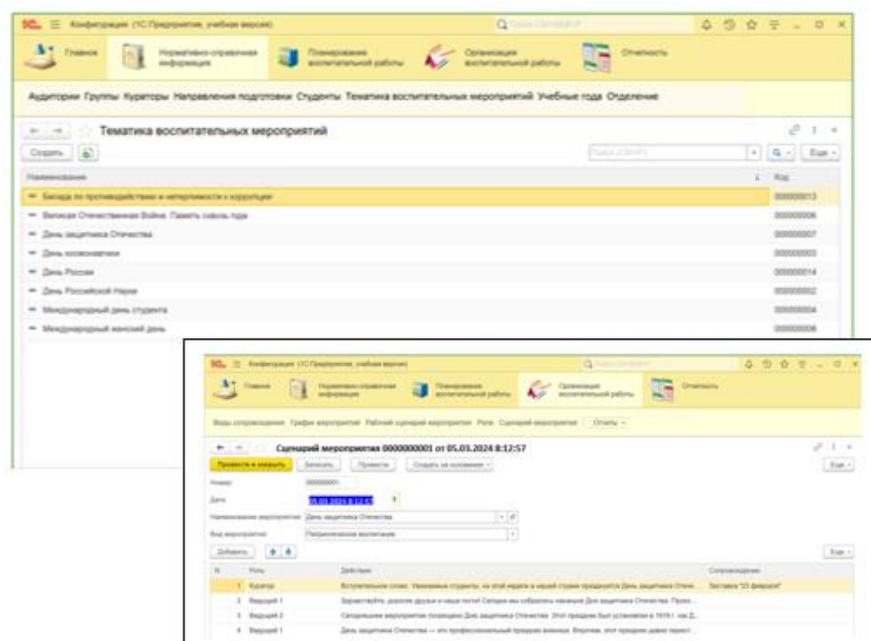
1С Конфигурация (1С:Предприятие, учебная версия)

Главное
Нормативно-справочная информация
Планирование воспитательной работы
Организация воспитательной работы
Отчетность

Аудитории Группы Кураторы Направления подготовки Студенты Тематика воспитательных мероприятий Учебные года Отделение

Тематика воспитательных мероприятий

Создать

Еще

| Наименование | Код |
|---|---|
| Беседа по противодействию и нетерпимости к коррупции | 000000013 |
| Великая Отечественная Война. Память сквозь года | 000000006 |
| День защитника Отечества | 000000007 |
| День космонавтики | 000000003 |
| День России | 000000014 |
| День Российской Науки | 000000002 |
| Международный день студента | 000000004 |
| Международный женский день | 000000008 |

1С Конфигурация (1С:Предприятие, учебная версия)

Главное
Нормативно-справочная информация
Планирование воспитательной работы
Организация воспитательной работы
Отчетность

Виды сопровождения График мероприятий Рабочий сценарий мероприятия Роли Сценарий мероприятия Отчеты

Сценарий мероприятия 0000000001 от 05.03.2024 8:12:57

Провести и закрыть Записать Провести Создать на основании

Еще

Номер: 000000001
Дата: 05.03.2024 8:12:57
Наименование мероприятия: День защитника Отечества
Вид мероприятия: Патриотическое воспитание

Добавить

Еще

| N | Роль | Действие | Сопровождение |
|---|---|---|---|
| 1 | Куратор | Вступительное слово: Уважаемые студенты, на этой неделе в нашей стране празднуется День защитника Отече... | Заставка "23 февраля" |
| 2 | Ведущий 1 | Здравствуйте, дорогие друзья и наши гости! Сегодня мы собрались накануне Дня защитника Отечества. Праз... | |
| 3 | Ведущий 2 | Сегодняшнее мероприятие посвящено Дню защитника Отечества. Этот праздник был установлен в 1919 г. как Д... | |
| 4 | Ведущий 1 | День защитника Отечества — это профессиональный праздник военных. Впрочем, этот праздник давно перест... | |